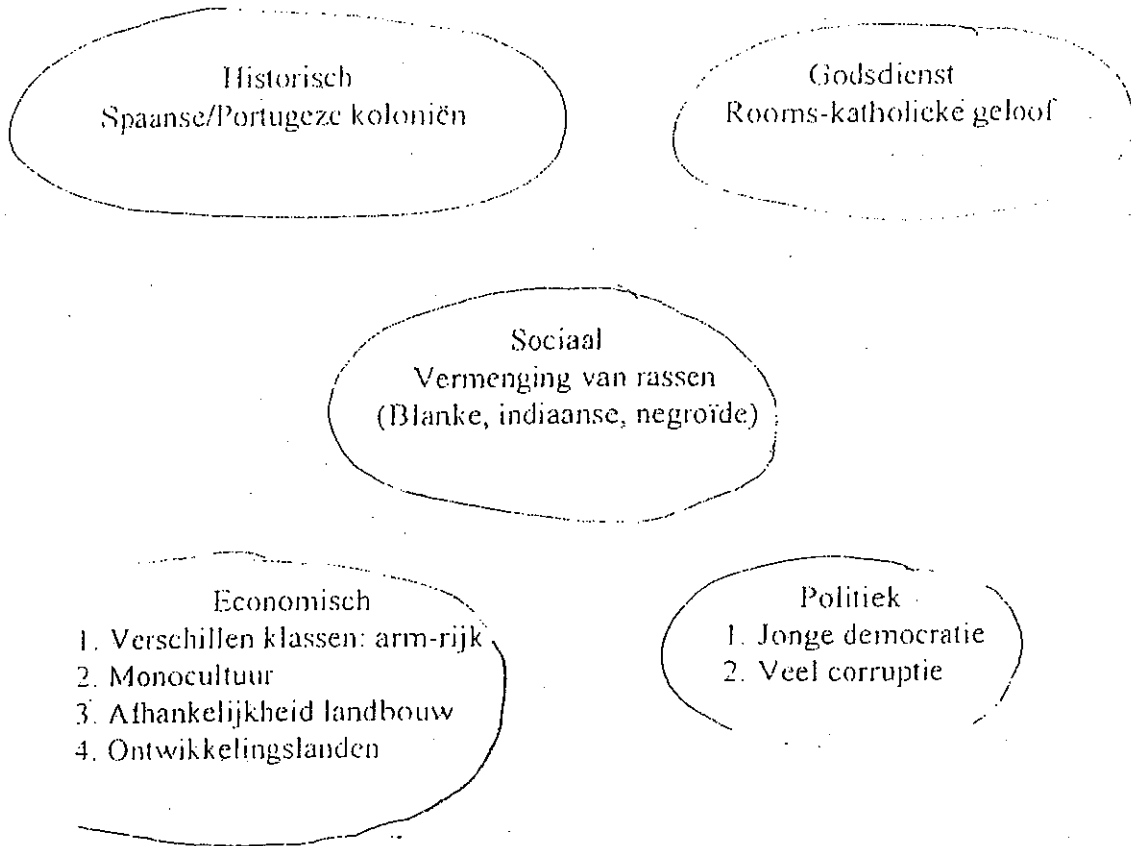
Historisch
Spaanse/Portugeze koloniën

Godsdienst
Rooms-katholieke geloof

Sociaal
Vermenging van rassen
(Blanke, indiaanse, negroïde)

Economisch
1. Verschillen klassen: arm-rijk
2. Monocultuur
3. Afhankelijkheid landbouw
4. Ontwikkelingslanden

Politiek
1. Jonge democratie
2. Veel corruptie